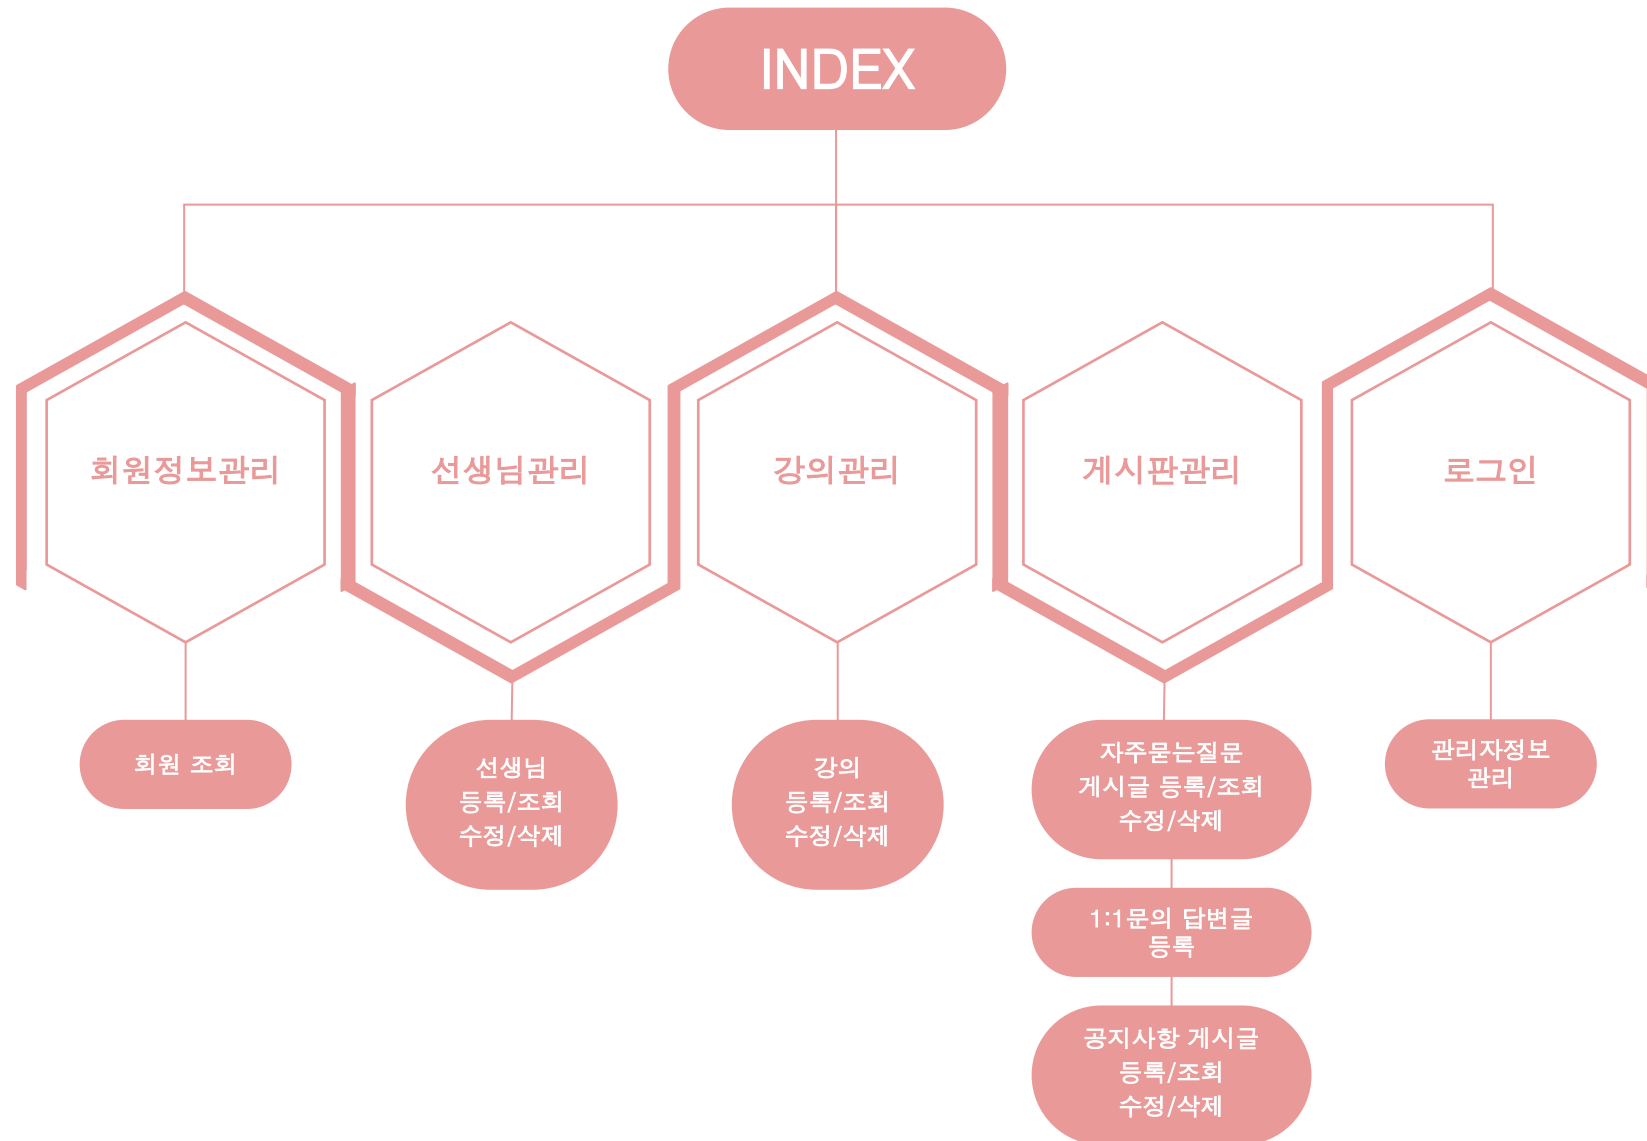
INDEX

회원정보관리

회원 조회

선생님관리

선생님
등록/조회
수정/삭제

강의관리

강의
등록/조회
수정/삭제

게시판관리

자주묻는질문
게시글 등록/조회
수정/삭제

1:1문의 답변글
등록

공지사항 게시글
등록/조회
수정/삭제

로그인

관리자정보
관리